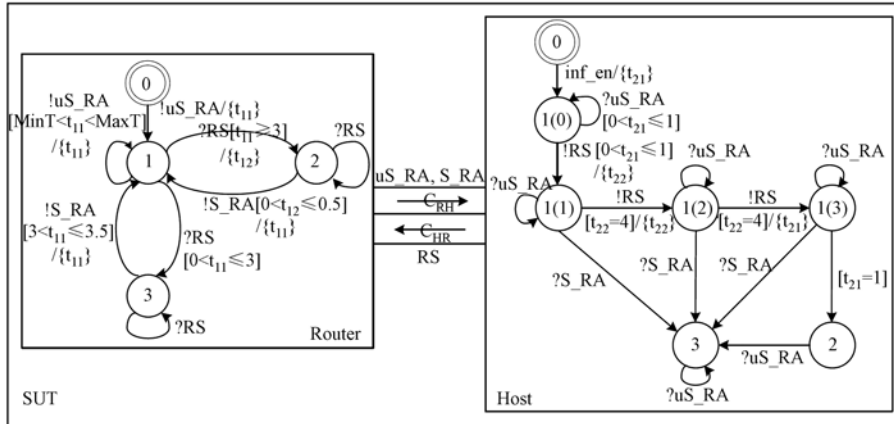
0
!uS_RA
[MinT<$t_{11}$<MaxT]
/{$t_{11}$}
1
!uS_RA/{$t_{11}$}
?RS[$t_{11}$≥3]
/{$t_{12}$}
2
?RS
!S_RA[0<$t_{12}$≤0.5]
/{$t_{11}$}
!S_RA
[3<$t_{11}$≤3.5]
/{$t_{11}$}
?RS
[0<$t_{11}$≤3]
3
?RS
Router

uS_RA, S_RA
$C_{RH}$
$C_{HR}$
RS

0
inf_en/{$t_{21}$}
1(0)
?uS_RA
[0<$t_{21}$≤1]
!RS [0<$t_{21}$≤1]
/{$t_{22}$}
?uS_RA
1(1)
!RS
[$t_{22}$=4]/{$t_{22}$}
?uS_RA
1(2)
!RS
[$t_{22}$=4]/{$t_{21}$}
?uS_RA
1(3)
?S_RA
?S_RA
?S_RA
[$t_{21}$=1]
3
?uS_RA
2
?uS_RA
Host

SUT